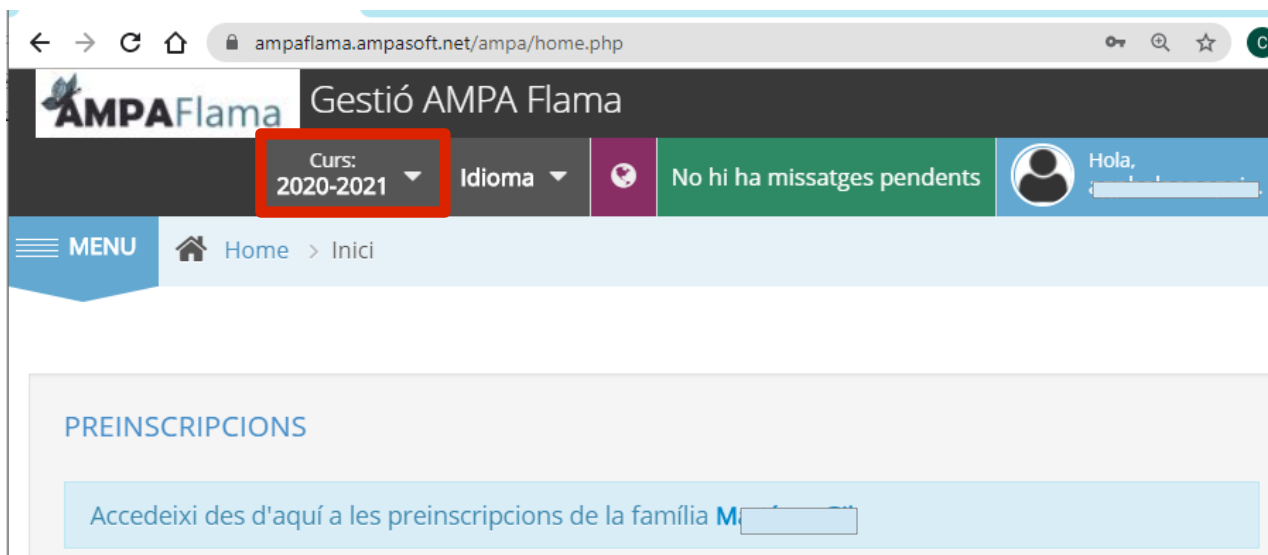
ampaflama.ampasoft.net/ampa/home.php

AMPAFlama Gestió AMPA Flama

Curs:
2020-2021

Idioma

No hi ha missatges pendents

Hola,
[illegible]

MENU

Home > Inici

PREINSCRIPCIONS

Accedeixi des d'aquí a les preinscripcions de la família M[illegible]